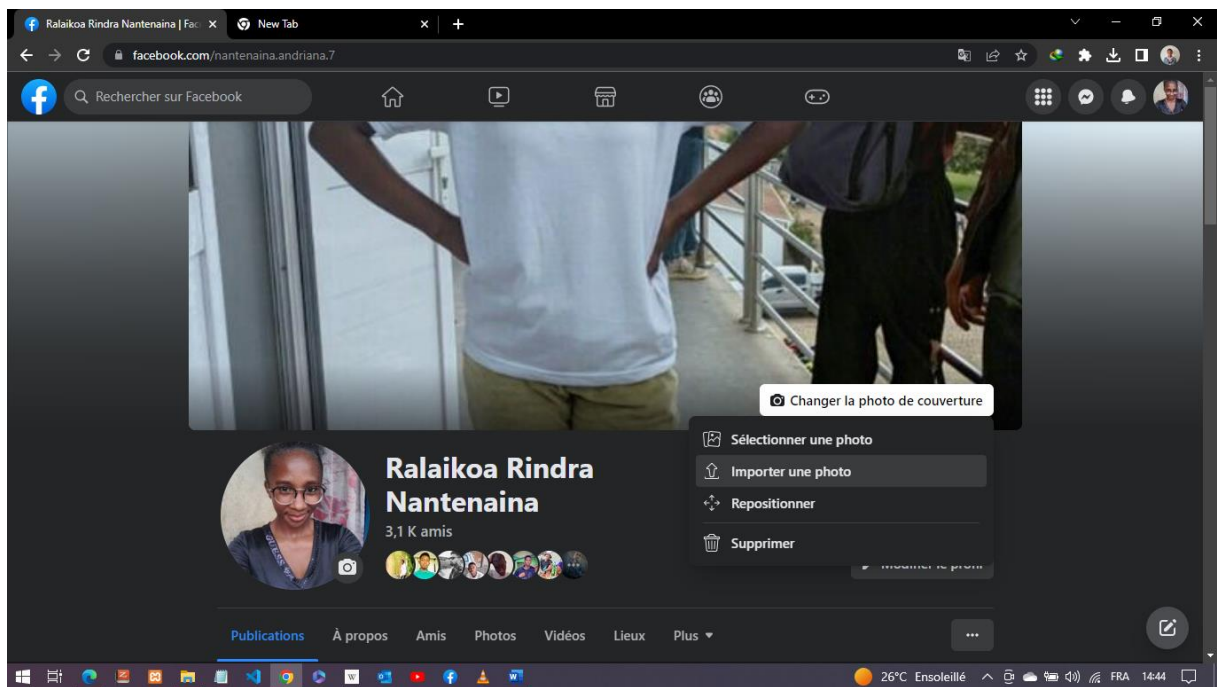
Ralaikoa Rindra Nantenaina | Fac ×
New Tab ×
+
facebook.com/nantenaina.andriana.7
Rechercher sur Facebook
Changer la photo de couverture
Sélectionner une photo
Importer une photo
Repositionner
Supprimer
Ralaikoa Rindra Nantenaina
3,1 K amis
Modifier le profil
Publications
À propos
Amis
Photos
Vidéos
Lieux
Plus ▾
...
26°C Ensoleillé
FRA
14:44